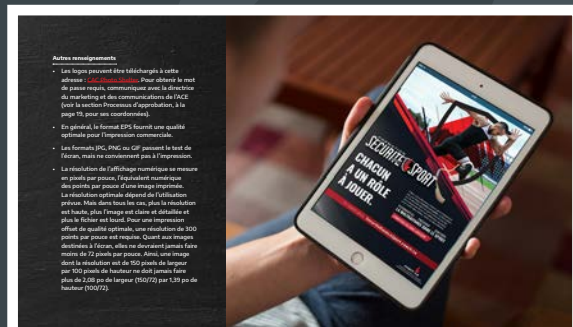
Autres renseignements

• Les logos peuvent être téléchargés à cette adresse : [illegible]. Pour obtenir le mot de passe requis, communiquez avec la directrice du marketing et des communications de l'ACE (voir la section Processus d'approbation, à la page 15, pour ses coordonnées).

• En général, le format EPS fournit une qualité optimale pour l'impression commerciale.

• Les formats JPG, PNG ou GIF passent le test de l'écran, mais ne conviennent pas à l'impression.

• La résolution de l'affichage numérique se mesure en pixels par pouce, l'équivalent numérique des points par pouce d'une image imprimée. La résolution optimale dépend de l'utilisation prévue. Mais dans tous les cas, plus la résolution est haute, plus l'image est claire et détaillée et plus le fichier est lourd. Pour une impression offset de qualité optimale, une résolution de 300 points par pouce est requise. Quant aux images destinées à l'écran, elles ne devraient jamais faire moins de 72 pixels par pouce. Ainsi, une image dont la résolution est de 150 pixels de largeur par 100 pixels de hauteur ne doit jamais faire plus de 2,08 po de largeur (150/72) par 1,39 po de hauteur (100/72).

SÉCURITÉ SPORT
CHACUN A UN RÔLE À JOUER.